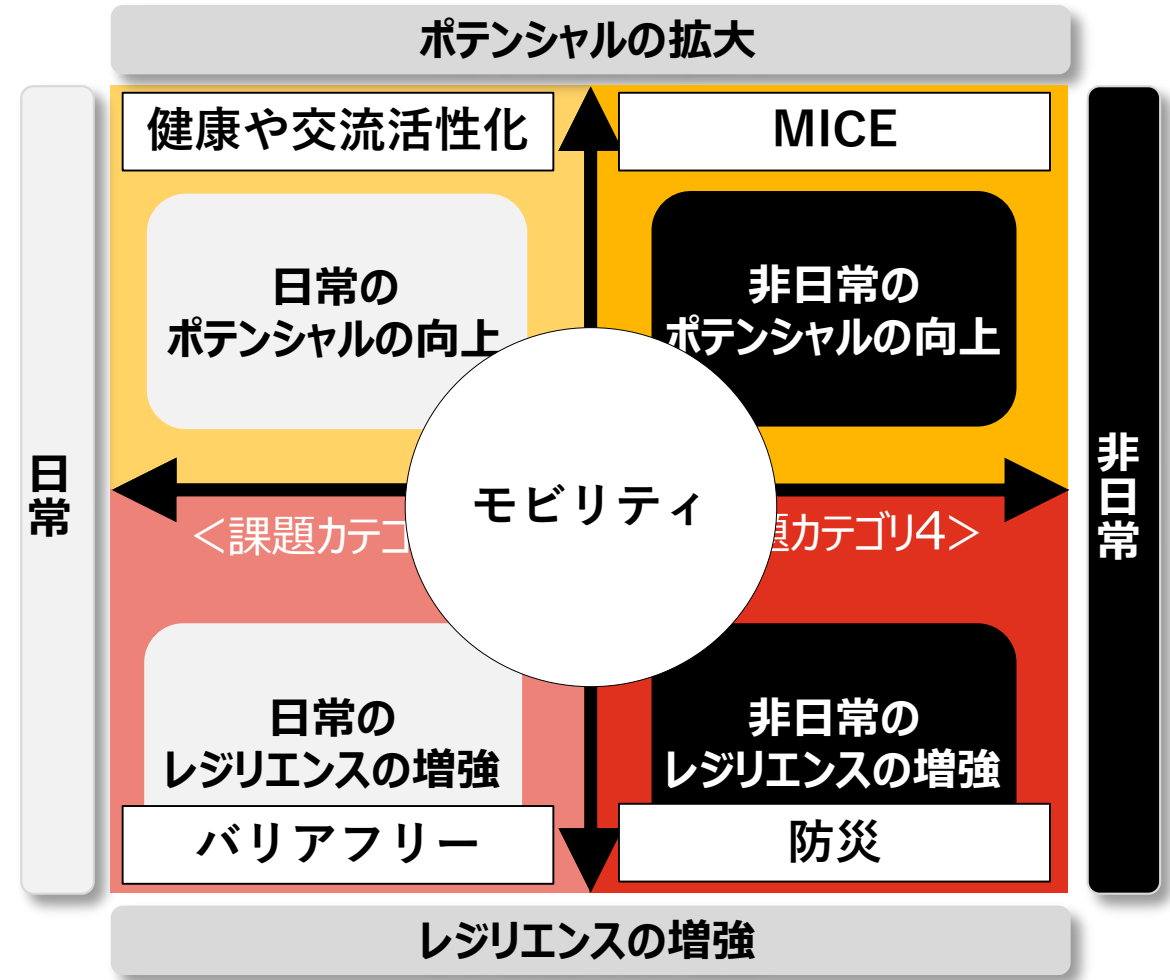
ポテンシャルの拡大

日常

健康や交流活性化

日常の
ポテンシャルの向上

MICE

非日常の
ポテンシャルの向上

非日常

モビリティ

＜課題カテゴ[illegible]

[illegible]題カテゴリ4＞

日常の
レジリエンスの増強

バリアフリー

非日常の
レジリエンスの増強

防災

レジリエンスの増強